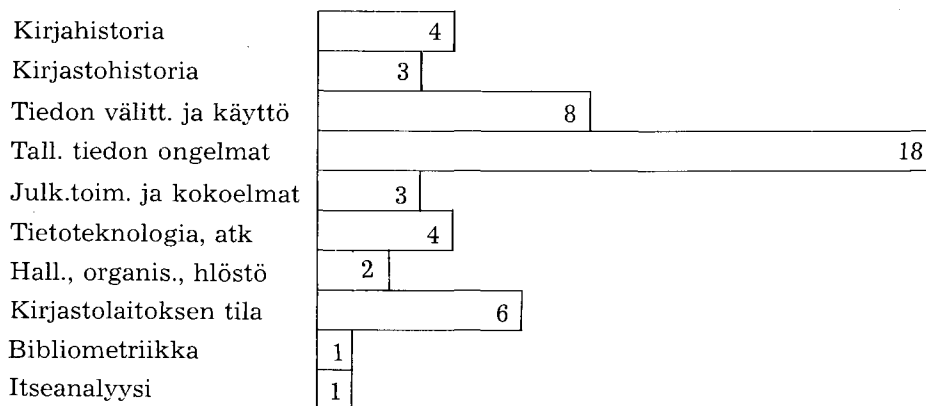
Kirjahistoria 4
Kirjastohistoria 3
Tiedon välitt. ja käyttö 8
Tall. tiedon ongelmat 18
Julk.toim. ja kokoelmat 3
Tietoteknologia, atk 4
Hall., organis., hlöstö 2
Kirjastolaitoksen tila 6
Bibliometriikka 1
Itseanalyysi 1